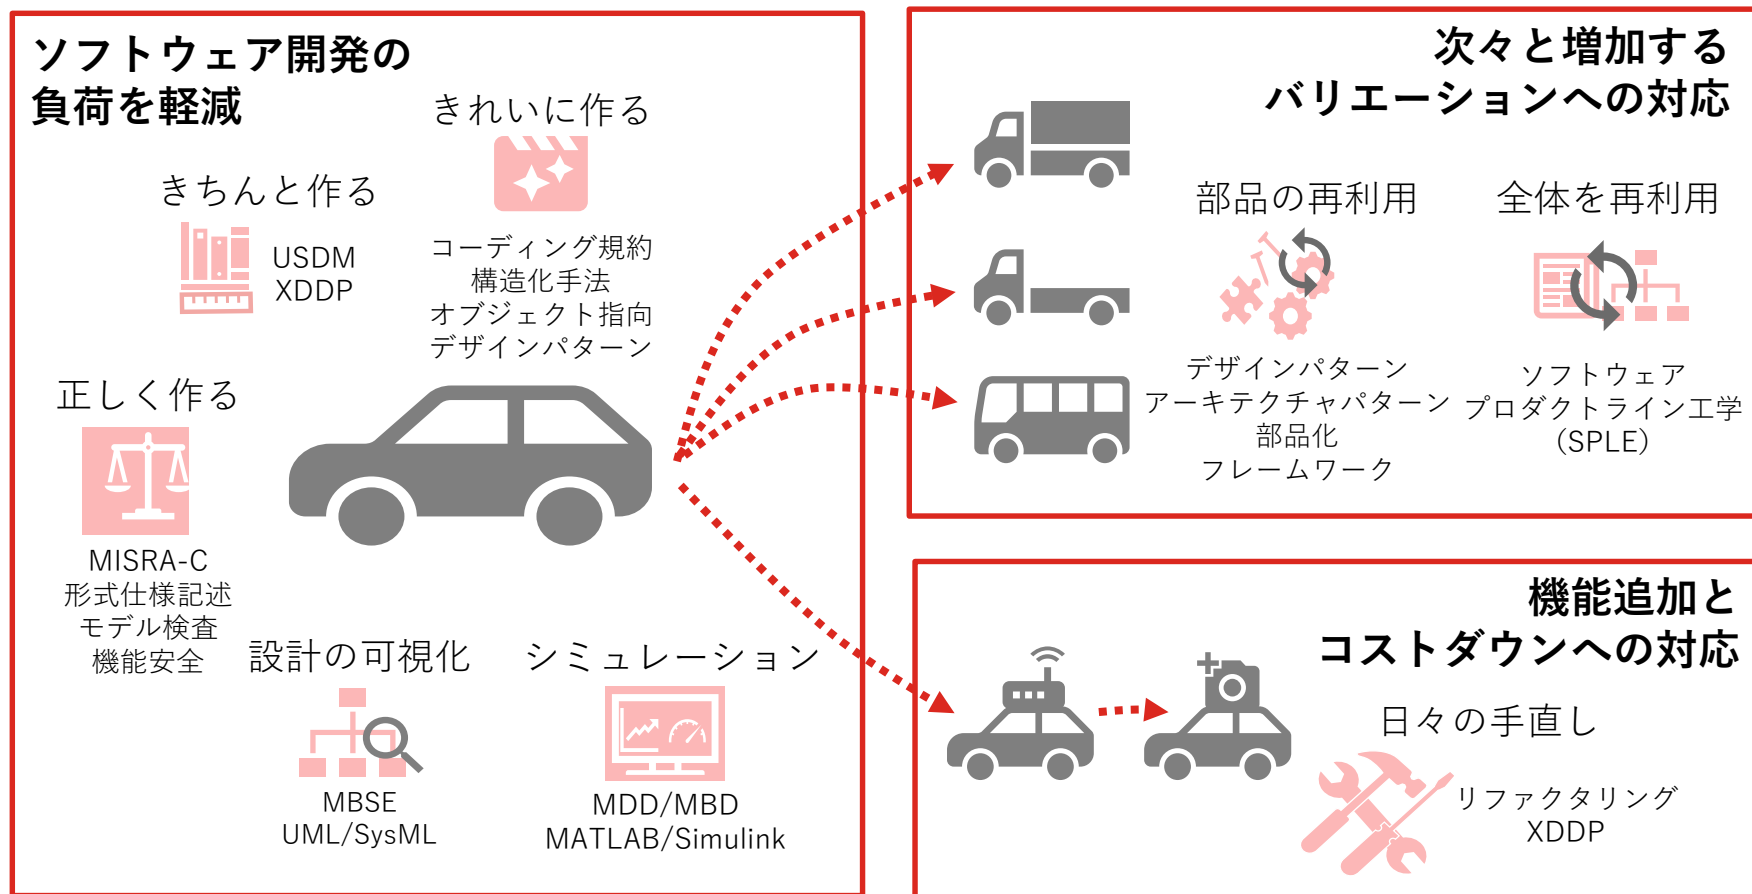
ソフトウェア開発の
負荷を軽減

きれいに作る

コーディング規約
構造化手法
オブジェクト指向
デザインパターン

きちんと作る

USDM
XDDP

正しく作る

MISRA-C
形式仕様記述
モデル検査
機能安全

設計の可視化

MBSE
UML/SysML

シミュレーション

MDD/MBD
MATLAB/Simulink

次々と増加する
バリエーションへの対応

部品の再利用

デザインパターン
アーキテクチャパターン
部品化
フレームワーク

全体を再利用

ソフトウェア
プロダクトライン工学
(SPLE)

機能追加と
コストダウンへの対応

日々の手直し

リファクタリング
XDDP